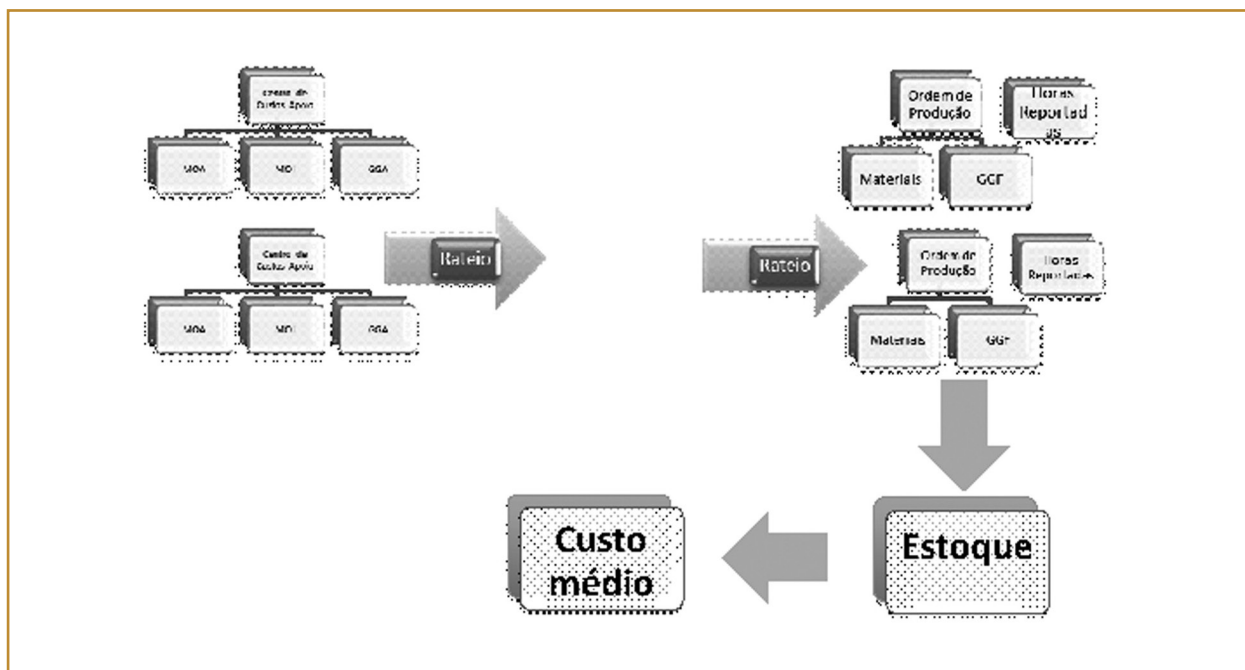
Centro de Custos Apoio

MOA

MOI

GGA

Centro de Custos Apoio

MOA

MOI

GGA

Rateio

Rateio

Ordem de Produção

Horas Reportadas

Materiais

GGF

Ordem de Produção

Horas Reportadas

Materiais

GGF

Estoque

Custo médio